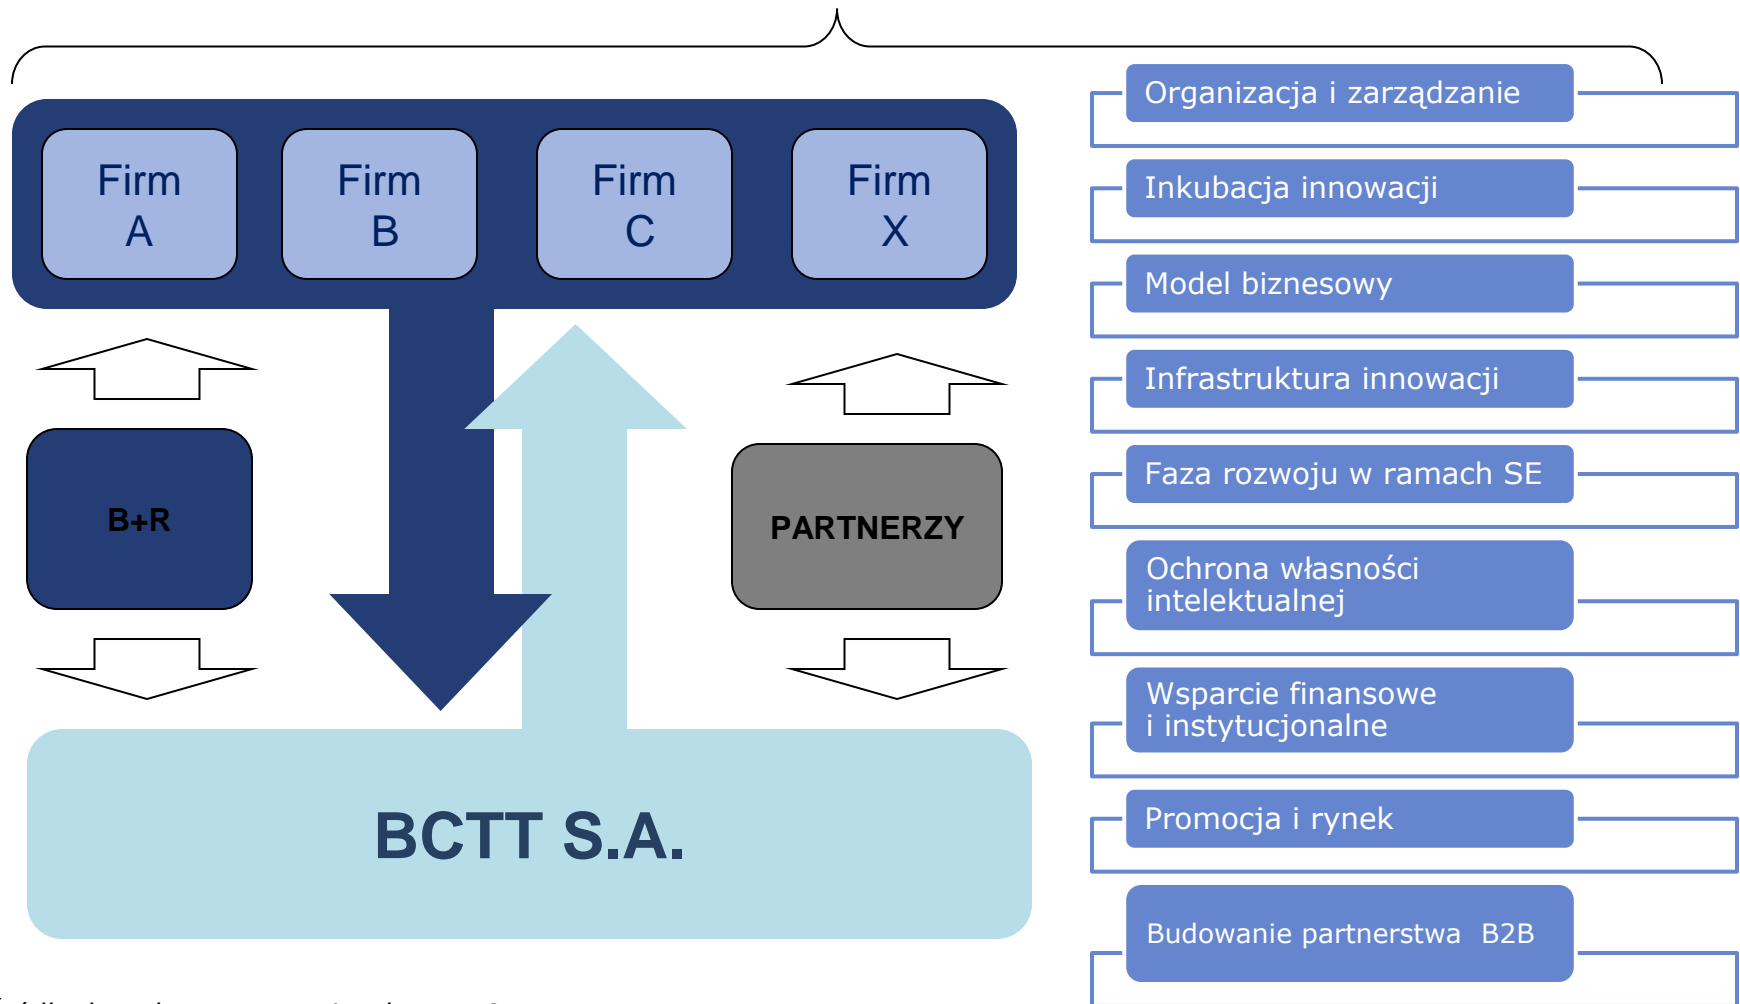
Firm A

Firm B

Firm C

Firm X

B+R

PARTNERZY

BCTT S.A.

Organizacja i zarządzanie

Inkubacja innowacji

Model biznesowy

Infrastruktura innowacji

Faza rozwoju w ramach SE

Ochrona własności intelektualnej

Wsparcie finansowe i instytucjonalne

Promocja i rynek

Budowanie partnerstwa B2B

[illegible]